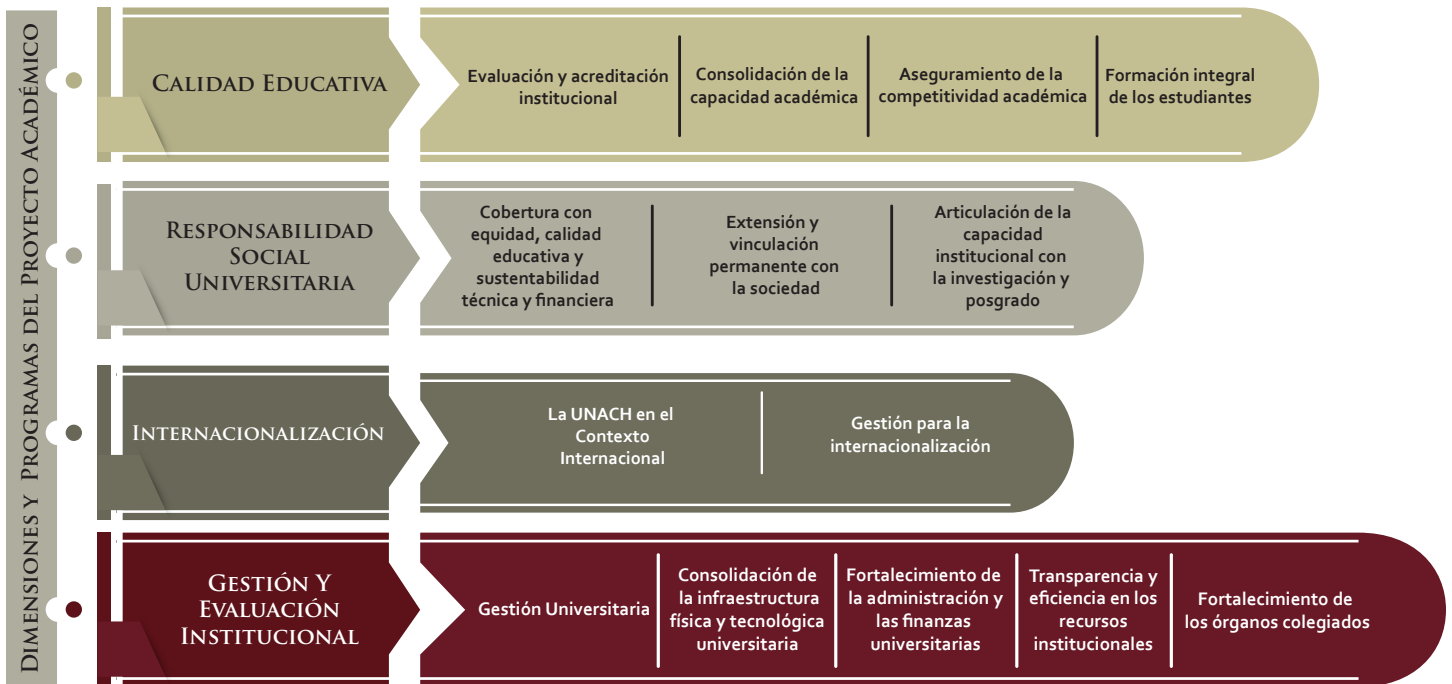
Dimensiones y Programas del Proyecto Académico

Calidad Educativa

Evaluación y acreditación institucional

Consolidación de la capacidad académica

Aseguramiento de la competitividad académica

Formación integral de los estudiantes

Responsabilidad Social Universitaria

Cobertura con equidad, calidad educativa y sustentabilidad técnica y financiera

Extensión y vinculación permanente con la sociedad

Articulación de la capacidad institucional con la investigación y posgrado

Internacionalización

La UNACH en el Contexto Internacional

Gestión para la internacionalización

Gestión Y Evaluación Institucional

Gestión Universitaria

Consolidación de la infraestructura física y tecnológica universitaria

Fortalecimiento de la administración y las finanzas universitarias

Transparencia y eficiencia en los recursos institucionales

Fortalecimiento de los órganos colegiados